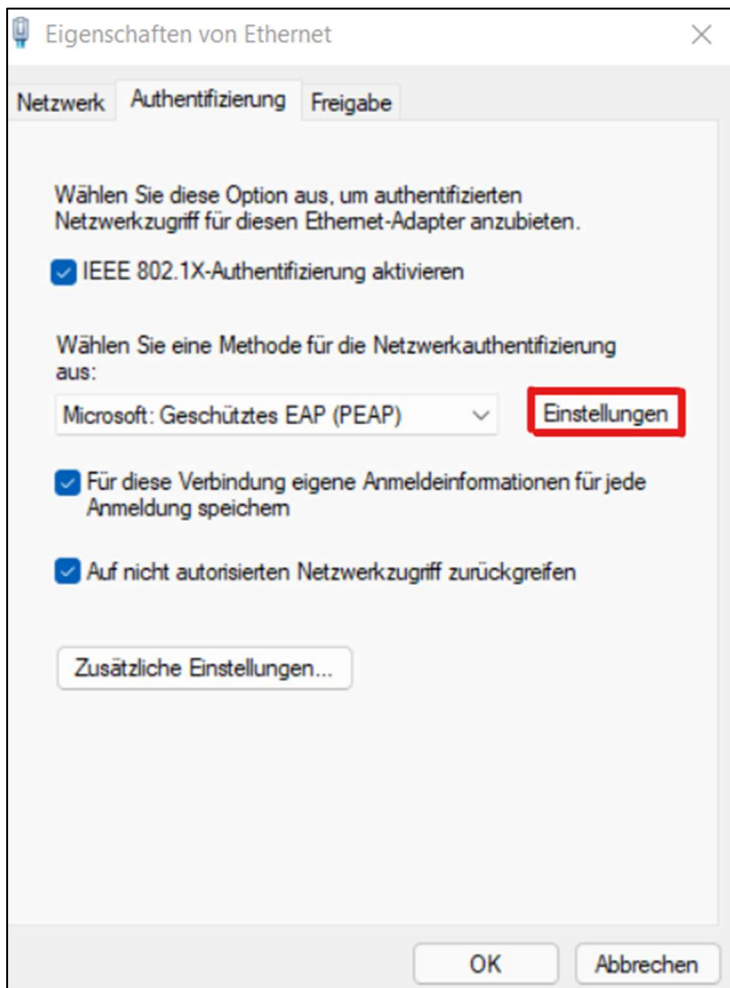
Eigenschaften von Ethernet

Netzwerk Authentifizierung Freigabe

Wählen Sie diese Option aus, um authentifizierten Netzwerkzugriff für diesen Ethernet-Adapter anzubieten.

IEEE 802.1X-Authentifizierung aktivieren

Wählen Sie eine Methode für die Netzwerkauthentifizierung aus:

Microsoft: Geschütztes EAP (PEAP)

Einstellungen

Für diese Verbindung eigene Anmeldeinformationen für jede Anmeldung speichern

Auf nicht autorisierten Netzwerkzugriff zurückgreifen

Zusätzliche Einstellungen...

OK

Abbrechen